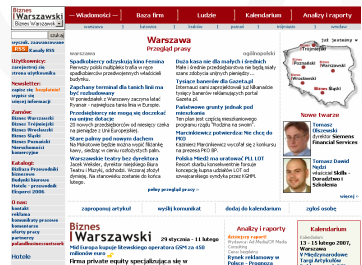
Biznes Warszawski

Wiadomości | Baza firm | Ludzie | Kalendarium | Analizy i raporty

szukaj

Warszawa
Przegląd prasy

warszawa | ogólnopolski

Spadkobiercy odzyskują lasy Fersina
Zapchany terminal dla tanich linii ma być rozbudowany
Przedsiębiorców nie mogą się doczekać na ostre dotacje
Stare pałace pod nowym dachem
Warszawskie teatry bez dyrektora

Duża kasa na dla małych i średnich
Tylnego bezrobocia dla Gazeta.pl
Pełnienie grunty jednak pod mieszkania
Marcadewicz potwierdza: Nie chcę do PO
Polska Wieś na ostatnim PLL LOT

pełny przegląd prasy

Nowe twarze
Tomasz Olszewski
Siemens Financial Services
Tomasz Dawid
Szkoła i Doradztwo i Szkolenia

zaproponuj artykuł | wyślij komunikat | dodaj do kalendarium | zgłoś osobę

Biznes Warszawski
29 stycznia – 11 lutego
Firma prywatne equity specjalizująca się w

Analizy i raporty
Rynek reklamowy w Polsce - Prognoza

Kalendarium
13 - 15 lutego 2007, Warszawa
V Międzynarodowe Targi Kolejowe